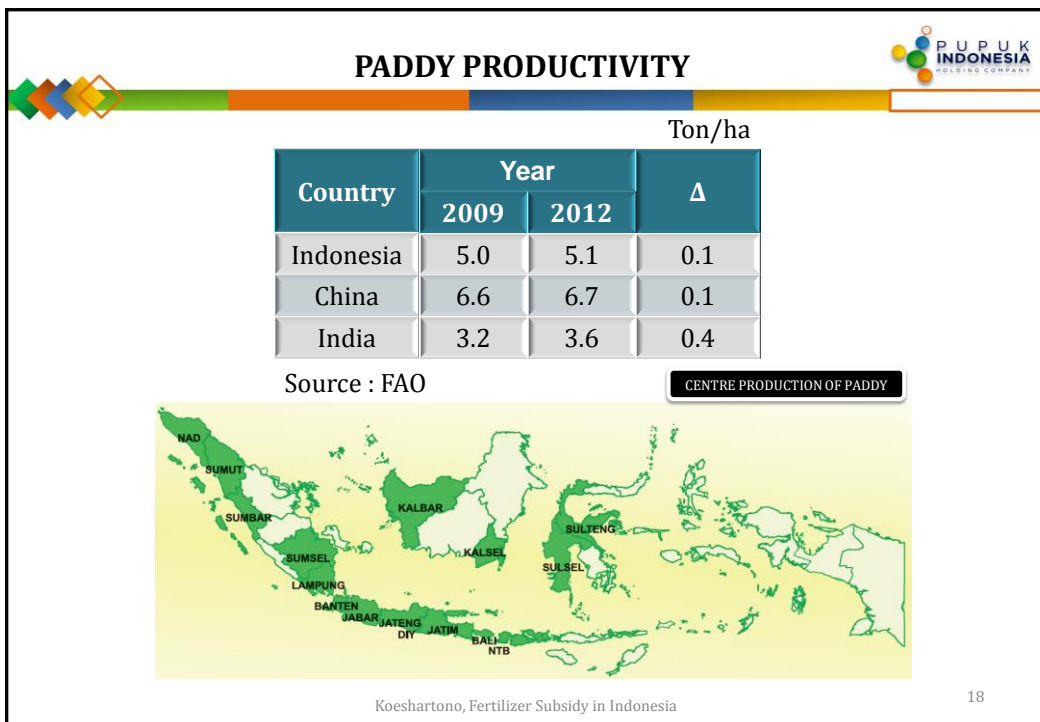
PADDY PRODUCTIVITY

PUPUK INDONESIA HOLDING COMPANY

Ton/ha

| Country | Year 2009 | Year 2012 | Δ |
|---|---|---|---|
| Indonesia | 5.0 | 5.1 | 0.1 |
| China | 6.6 | 6.7 | 0.1 |
| India | 3.2 | 3.6 | 0.4 |

Source : FAO

CENTRE PRODUCTION OF PADDY

NAD
SUMUT
SUMBAR
SUMSEL
LAMPUNG
BANTEN
JABAR
JATENG
DIY
JATIM
BALI
NTB
KALBAR
KALSEL
SULTENG
SULSEL

Koeshartono, Fertilizer Subsidy in Indonesia

18